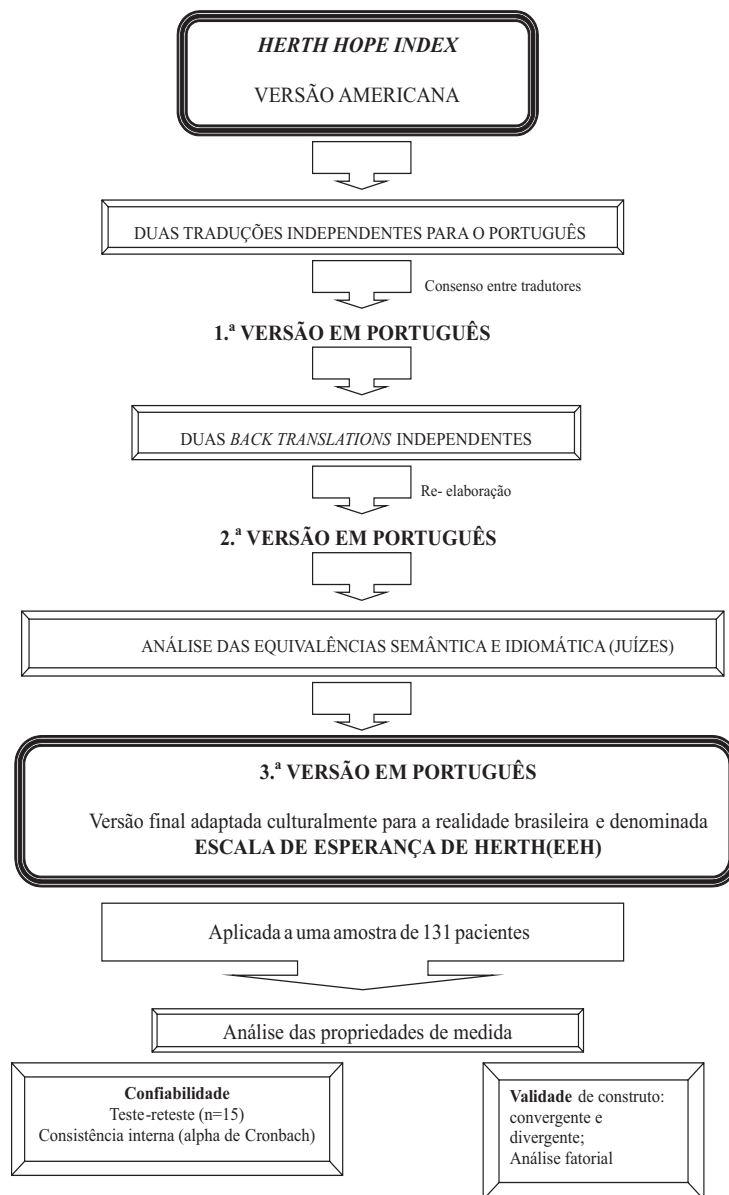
HERTH HOPE INDEX

VERSÃO AMERICANA

DUAS TRADUÇÕES INDEPENDENTES PARA O PORTUGUÊS

Consenso entre tradutores

1.ª VERSÃO EM PORTUGUÊS

DUAS BACK TRANSLATIONS INDEPENDENTES

Re- elaboração

2.ª VERSÃO EM PORTUGUÊS

ANÁLISE DAS EQUIVALÊNCIAS SEMÂNTICA E IDIOMÁTICA (JUÍZES)

3.ª VERSÃO EM PORTUGUÊS

Versão final adaptada culturalmente para a realidade brasileira e denominada ESCALA DE ESPERANÇA DE HERTH(EEH)

Aplicada a uma amostra de 131 pacientes

Análise das propriedades de medida

Confiabilidade
Teste-reteste (n=15)
Consistência interna (alpha de Cronbach)

Validade de construto: convergente e divergente;
Análise fatorial